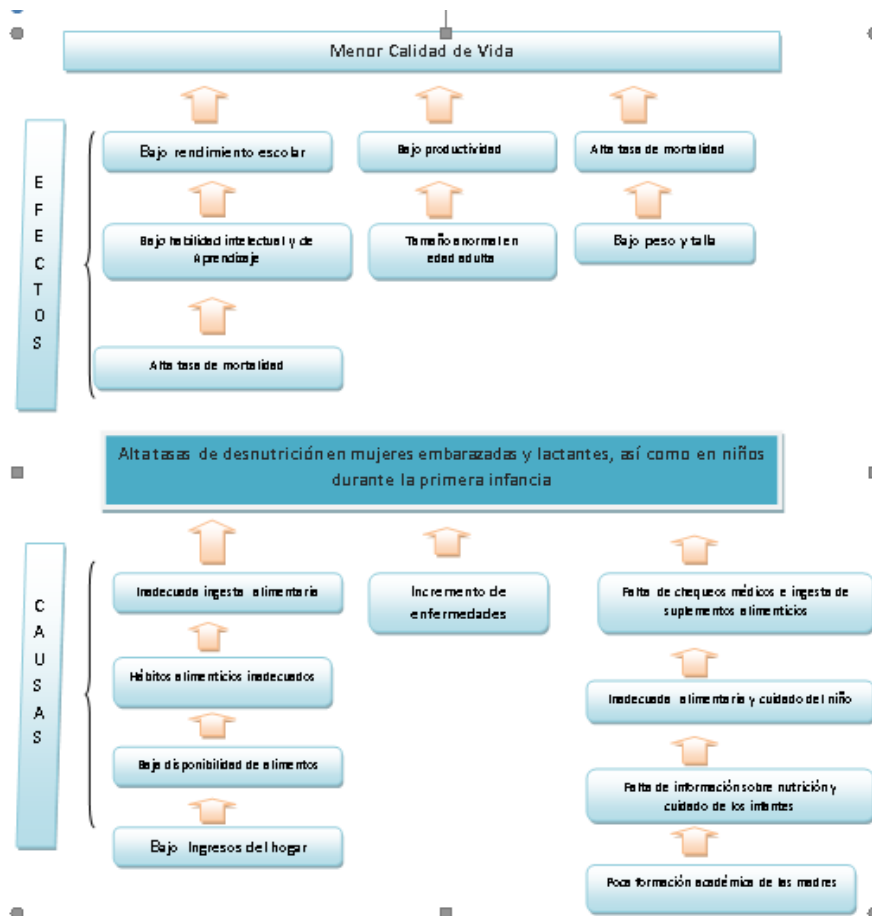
Menor Calidad de Vida

EFECTOS

Bajo rendimiento escolar

Bajo productividad

Alta tasa de mortalidad

Bajo habilidad intelectual y de Aprendizaje

Tamaño anormal en edad adulta

Bajo peso y talla

Alta tasa de mortalidad

Alta tasas de desnutrición en mujeres embarazadas y lactantes, así como en niños durante la primera infancia

CAUSAS

Inadecuada ingesta alimentaria

Incremento de enfermedades

Falta de chequeos médicos e ingesta de suplementos alimenticios

Hábitos alimenticios inadecuados

Inadecuada alimentaria y cuidado del niño

Baja disponibilidad de alimentos

Falta de información sobre nutrición y cuidado de los infantes

Bajo Ingresos del hogar

Poca formación académica de las madres